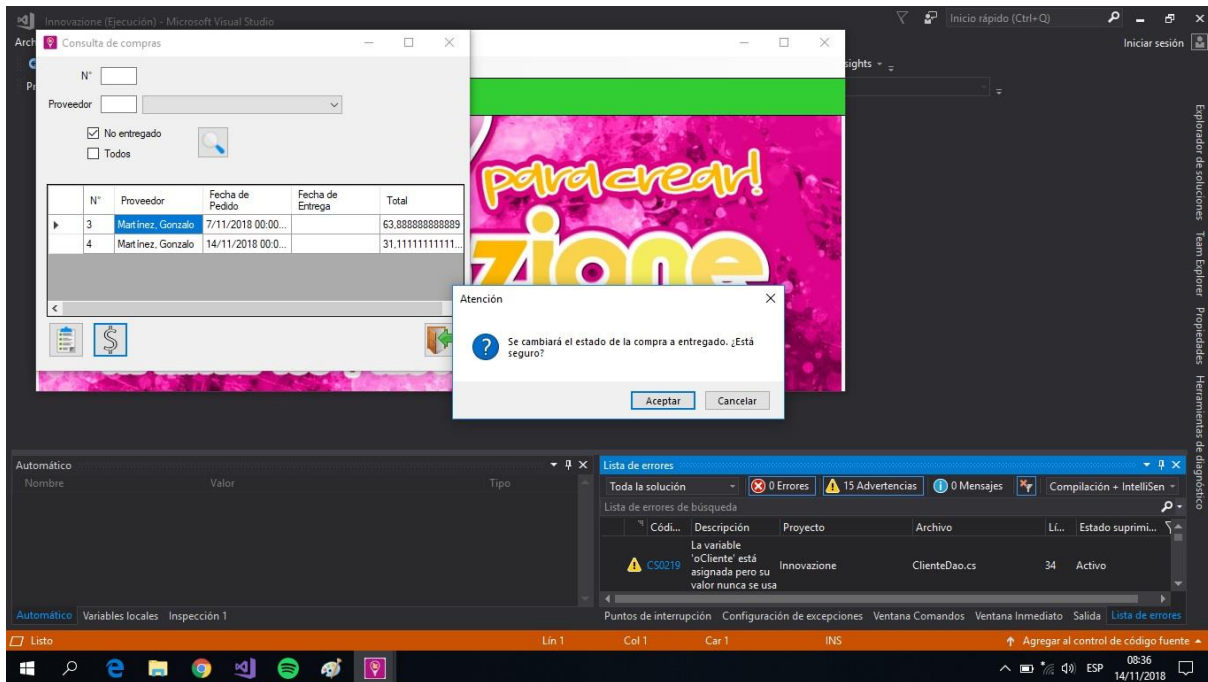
Innovazione (Ejecución) - Microsoft Visual Studio

Inicio rápido (Ctrl+Q)

Iniciar sesión

Arch

Pr

sights

Consulta de compras

N°

Proveedor

No entregado

Todos

| | N° | Proveedor | Fecha de Pedido | Fecha de Entrega | Total |
|---|---|---|---|---|---|
| ▸ | 3 | Martínez, Gonzalo | 7/11/2018 00:00... | | 63,888888888889 |
| | 4 | Martínez, Gonzalo | 14/11/2018 00:0... | | 31,11111111111... |

para crear!

zione

Atención

Se cambiará el estado de la compra a entregado. ¿Está seguro?

Aceptar

Cancelar

Explorador de soluciones

Team Explorer

Propiedades

Herramientas de diagnóstico

Automático

Nombre

Valor

Tipo

Automático Variables locales Inspección 1

Lista de errores

Toda la solución

0 Errores

15 Advertencias

0 Mensajes

Compilación + IntelliSen

Lista de errores de búsqueda

| Códi... | Descripción | Proyecto | Archivo | Lí... | Estado suprimi... |
|---|---|---|---|---|---|
| CS0219 | La variable 'oCliente' está asignada pero su valor nunca se usa | Innovazione | ClienteDao.cs | 34 | Activo |

Puntos de interrupción Configuración de excepciones Ventana Comandos Ventana Inmediato Salida Lista de errores

Listo

Lín 1

Col 1

Car 1

INS

Agregar al control de código fuente

ESP

08:36

14/11/2018